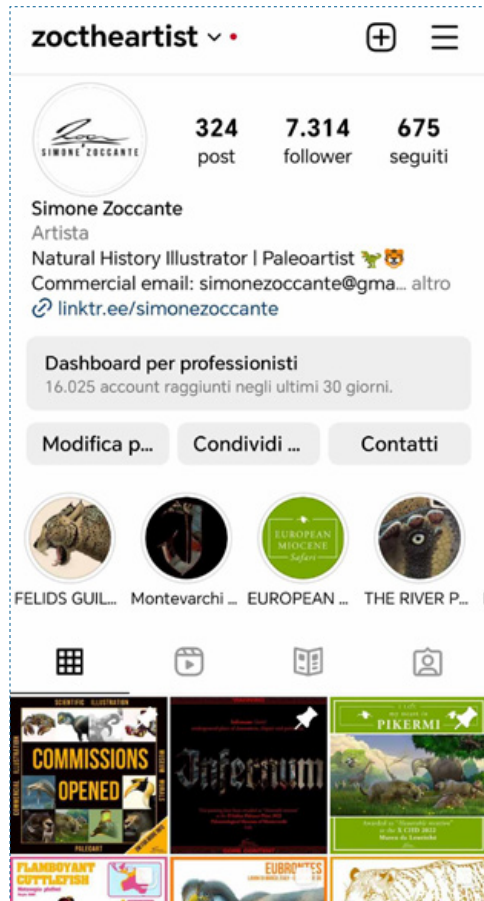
zoctheartist

SIMONE ZOCCANTE

324
post

7.314
follower

675
seguiti

Simone Zoccante
Artista
Natural History Illustrator | Paleoartist 🦖🐯
Commercial email: simonezoccante@gma... altro
linktr.ee/simonezoccante

Dashboard per professionisti
16.025 account raggiunti negli ultimi 30 giorni.

Modifica p...
Condividi ...
Contatti

EUROPEAN MIOCENE Safari

FELIDS GUIL...
Montevarchi ...
EUROPEAN ...
THE RIVER P...

SCIENTIFIC ILLUSTRATION
COMMISSIONS OPENED
PALEOART

Infernum

PIKERMI

FLAMBOYANT CUTTLEFISH

EUBRONTES